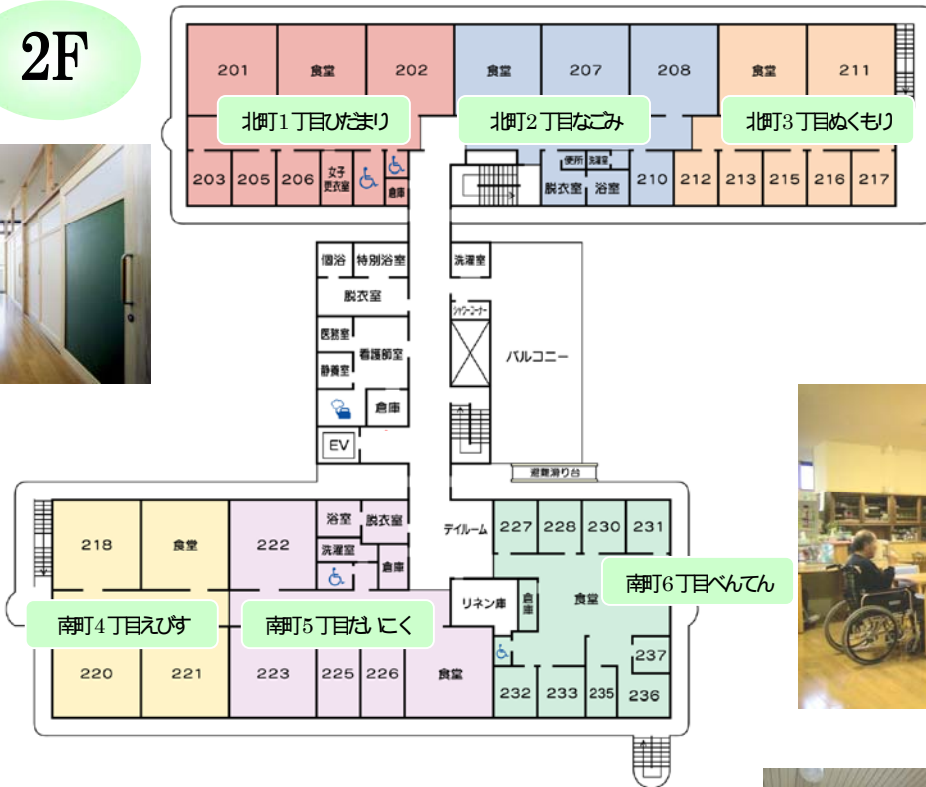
2F

201 食堂 202 食堂 207 208 食堂 211

北町1丁目ひだまり
北町2丁目なごみ
北町3丁目ぬくもり

203 205 206 女子更衣室 倉庫 便所 洗濯室 脱衣室 浴室 210 212 213 215 216 217

個浴 特別浴室 洗濯室
脱衣室
シャワーコーナー
医務室 看護師室 バルコニー
静養室
倉庫
EV
避難滑り台

218 食堂 222 浴室 脱衣室 デイルーム 227 228 230 231
洗濯室
倉庫
リネン庫 倉庫 食堂
南町6丁目べんてん

南町4丁目えびす
南町5丁目だいこく

220 221 223 225 226 食堂 237
232 233 235 236